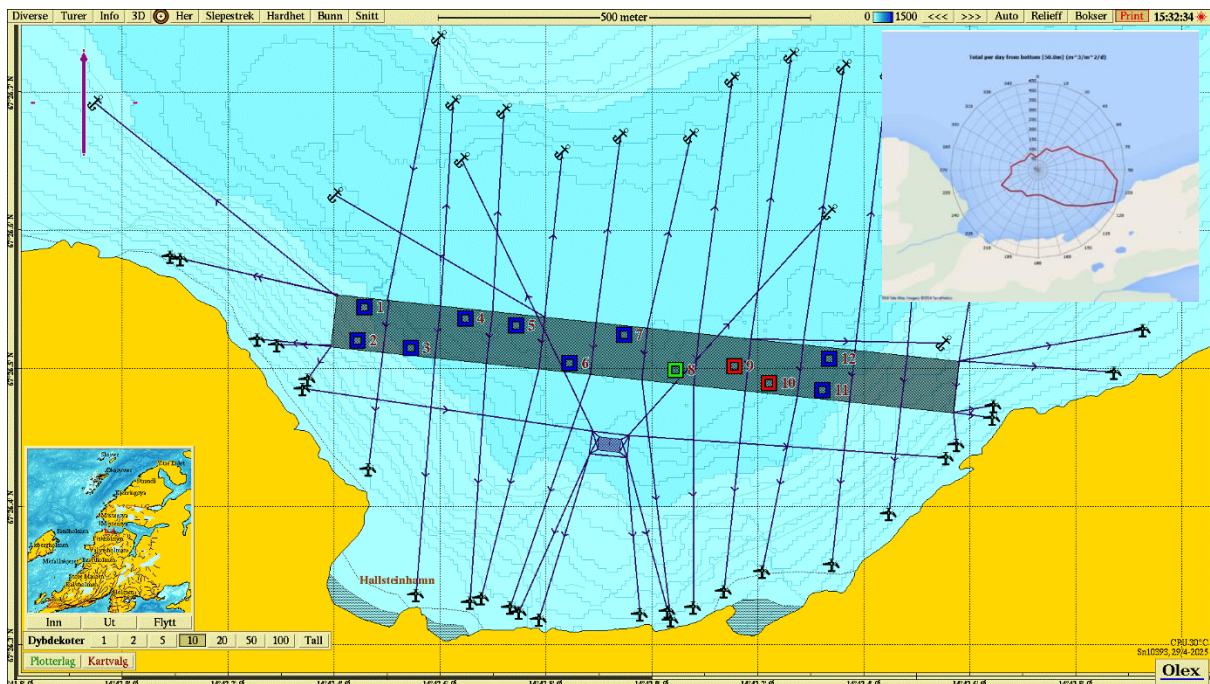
Diverse Turer Info 3D Her Slepestrek Hardhet Bunn Snitt
500 meter
0 1500 <<< >>> Auto Relieff Bokser Print 15:32:34

Total per day from bottom [36.0m] (m^3/m^2/d)

1
2
3
4
5
6
7
8
9
10
11
12

Hallsteinhamn

Inn Ut Flytt
Dybdekoter 1 2 5 10 20 50 100 Tall
Plotterlag Kartvalg

CPU30°C
Sn10393, 29/4-2025
Olex